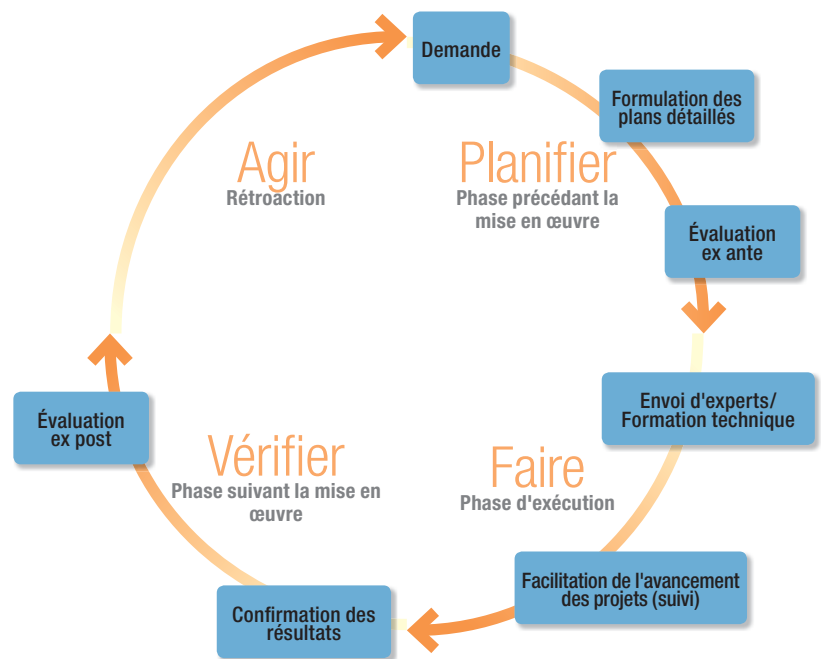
Demande

Formulation des plans détaillés

Planifier
Phase précédant la mise en œuvre

Évaluation ex ante

Envoi d'experts/ Formation technique

Faire
Phase d'exécution

Facilitation de l'avancement des projets (suivi)

Confirmation des résultats

Vérifier
Phase suivant la mise en œuvre

Évaluation ex post

Agir
Rétroaction